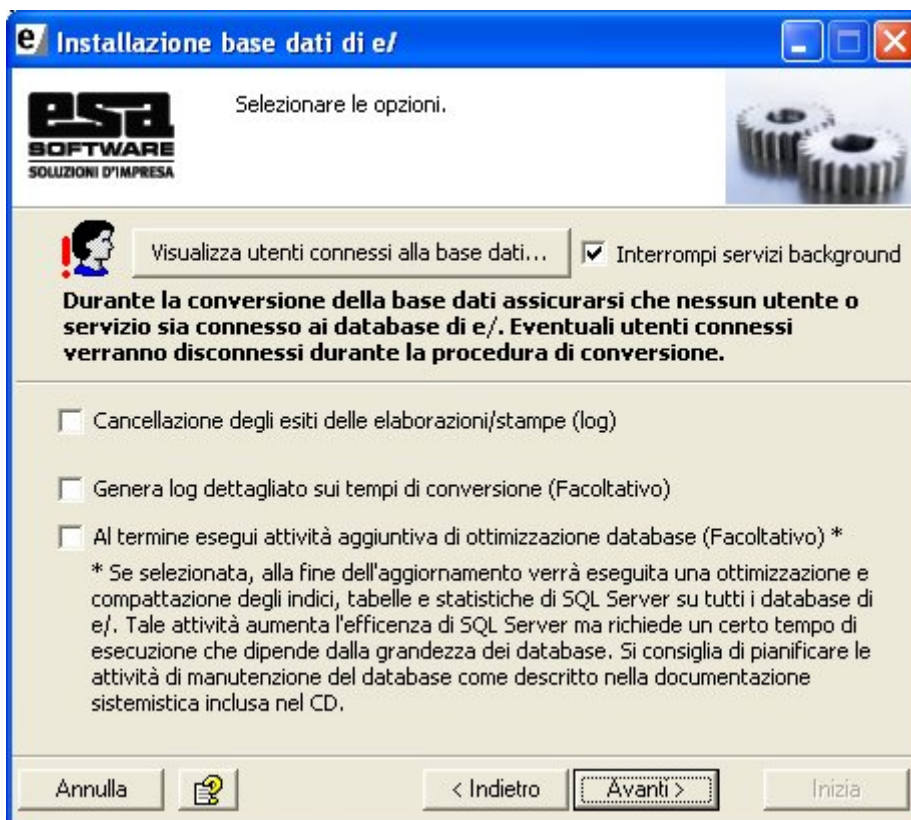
e/ Installazione base dati di e/

esa SOFTWARE SOLUZIONI D'IMPRESA

Selezionare le opzioni.

Visualizza utenti connessi alla base dati...

Interrompi servizi background

Durante la conversione della base dati assicurarsi che nessun utente o servizio sia connesso ai database di e/. Eventuali utenti connessi verranno disconnessi durante la procedura di conversione.

Cancellazione degli esiti delle elaborazioni/stampe (log)

Genera log dettagliato sui tempi di conversione (Facoltativo)

Al termine esegui attività aggiuntiva di ottimizzazione database (Facoltativo) *

* Se selezionata, alla fine dell'aggiornamento verrà eseguita una ottimizzazione e compattazione degli indici, tabelle e statistiche di SQL Server su tutti i database di e/. Tale attività aumenta l'efficenza di SQL Server ma richiede un certo tempo di esecuzione che dipende dalla grandezza dei database. Si consiglia di pianificare le attività di manutenzione del database come descritto nella documentazione sistemistica inclusa nel CD.

Annulla

< Indietro

Avanti >

Inizia